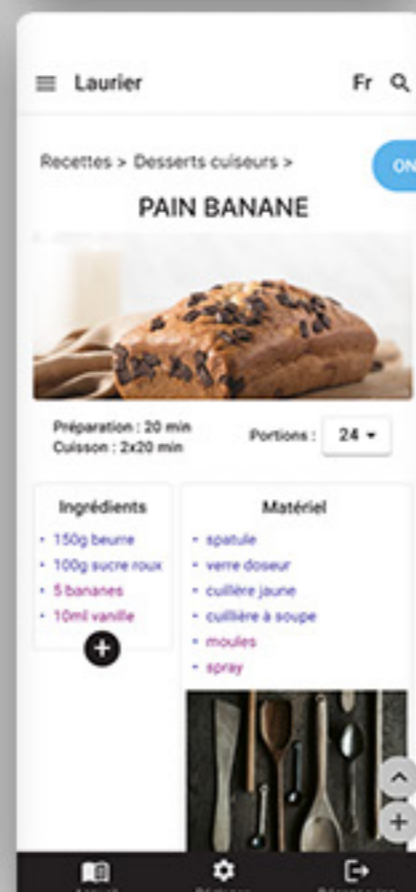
Laurier

Fr

Recettes > Desserts cuiseurs >

ON

PAIN BANANE

Préparation : 20 min
Cuisson : 2x20 min

Portions : 24

Ingrédients
- 150g beurre
- 100g sucre roux
- 5 bananes
- 10ml vanille

Matériel
- spatule
- verre doseur
- cuillère jaune
- cuillère à soupe
- moules
- spray

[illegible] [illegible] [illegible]